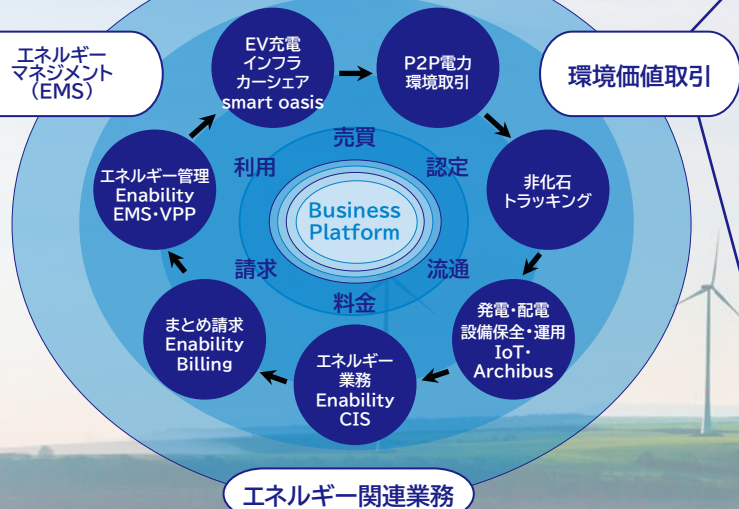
エネルギー
マネジメント
（EMS）

EV充電
インフラ
カーシェア
smart oasis

P2P電力
環境取引

環境価値取引

売買

認定

利用

エネルギー管理
Enability
EMS・VPP

非化石
トラッキング

Business
Platform

請求

流通

料金

発電・配電
設備保全・運用
IoT・
Archibus

まとめ請求
Enability
Billing

エネルギー
業務
Enability
CIS

エネルギー関連業務